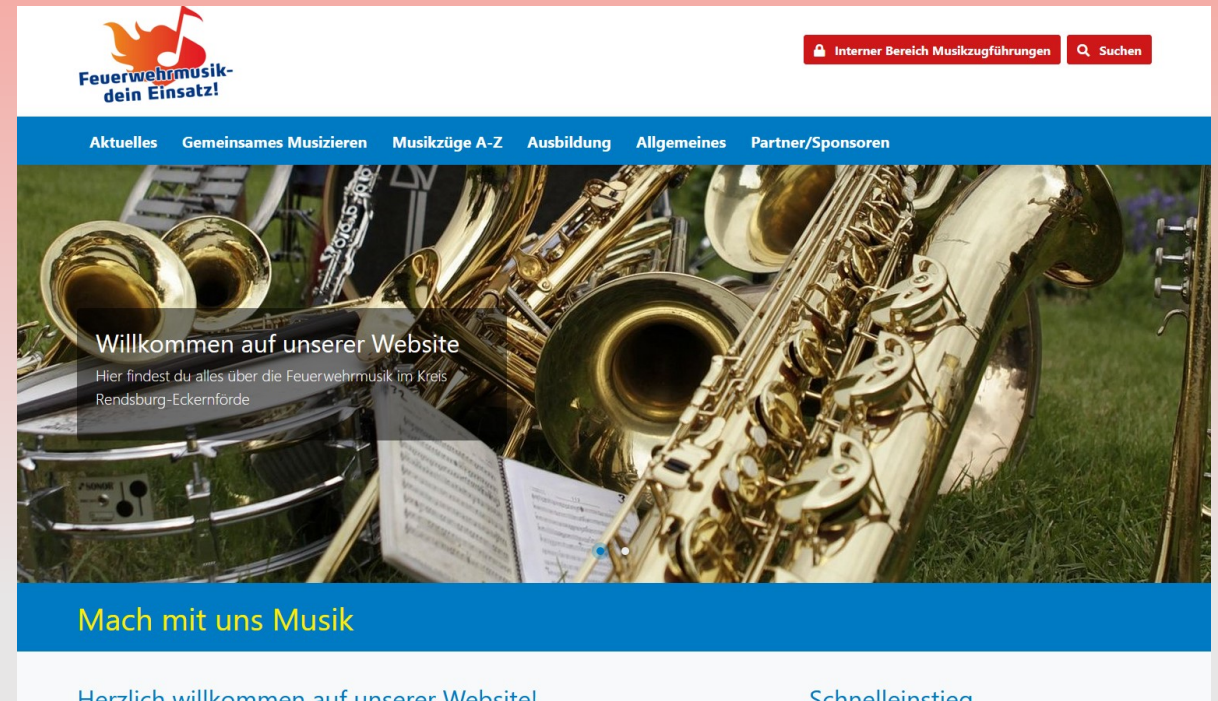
Feuerwehrmusik-
dein Einsatz!

Interner Bereich Musikzugführungen

Suchen

Aktuelles Gemeinsames Musizieren Musikzüge A-Z Ausbildung Allgemeines Partner/Sponsoren

Willkommen auf unserer Website

Hier findest du alles über die Feuerwehrmusik im Kreis Rendsburg-Eckernförde

SONOR

Mach mit uns Musik

Herzlich willkommen auf unserer Website!

Schnelleinstieg